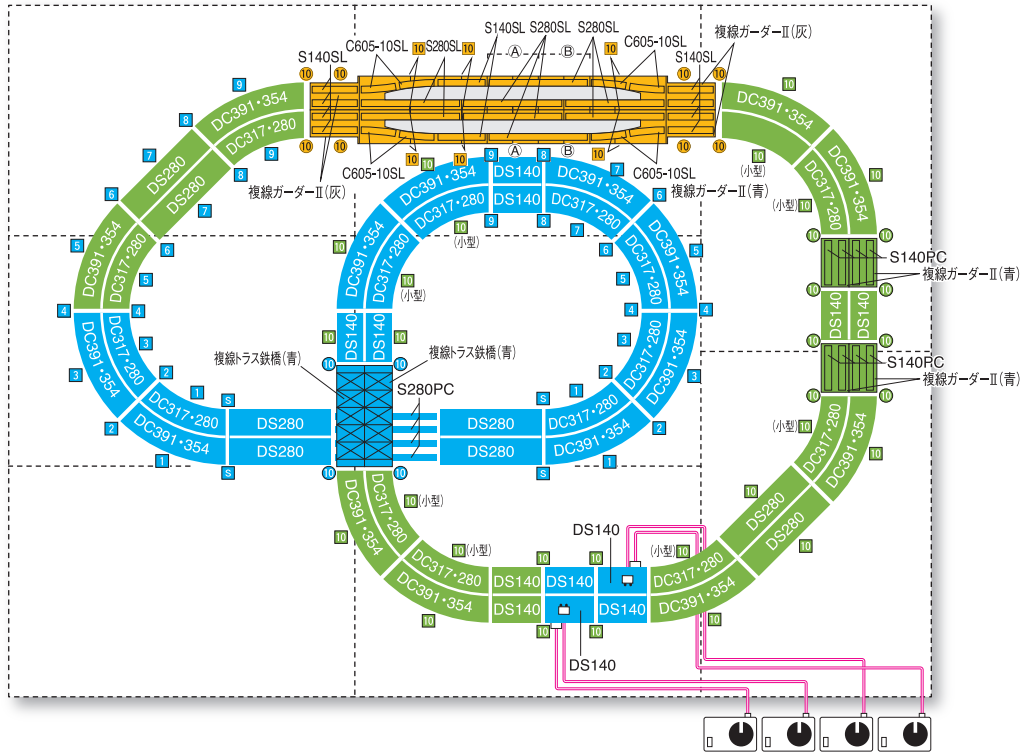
S140SL
C605-10SL
S280SL
S140SL
S280SL
S280SL
Ⓐ
Ⓑ
C605-10SL
S140SL
複線ガーダーII(灰)
10
9
8
7
6
5
4
3
2
1
DC391・354
DC317・280
DS280
DS280
C605-10SL
複線ガーダーII(灰)
C605-10SL
複線ガーダーII(青)
DC391・354
DS140
DS140
DC391・354
DC317・280
DC317・280
(小型)
S140PC
複線ガーダーII(青)
DS140
DS140
S140PC
複線ガーダーII(青)
(小型)
(小型)
(小型)
DC391・354
DC317・280
DC391・354
DC317・280
DC391・354
DC317・280
DS140
DS140
複線トラス鉄橋(青)
複線トラス鉄橋(青)
S280PC
S
DS280
DS280
DS280
DS280
DC317・280
DC391・354
DC317・280
DC391・354
(小型)
(小型)
DC391・354
DC317・280
DC317・280
DC391・354
DS140
DS140
DS140
DS140
DS140
DS140
DS140
DC317・280
DC391・354
(小型)
DS280
DS280
DC317・280
DC391・354
DS140